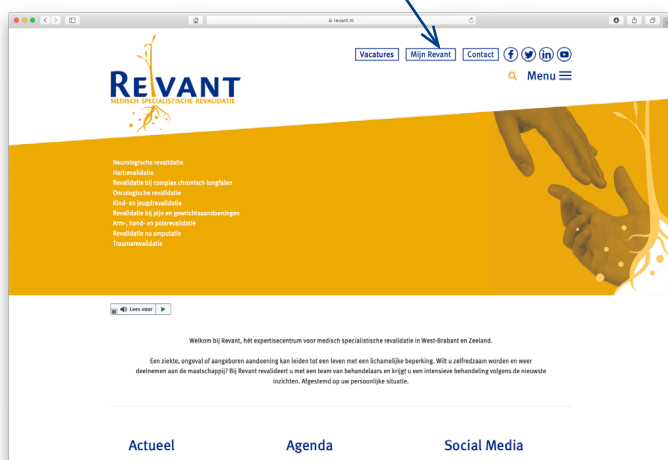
revant.nl

Vacatures
Mijn Revant
Contact

REVANT
MEDISCH SPECIALISTISCHE REVALIDATIE

Menu

Neurologische revalidatie
Hartrevalidatie
Revalidatie bij complex chronisch longfalen
Oncologische revalidatie
Kind- en jeugdrevalidatie
Revalidatie bij pijn en gewrichtsaandoeningen
Arm-, hand- en polsrevalidatie
Revalidatie na amputatie
Traumarevalidatie

Lees voor

Welkom bij Revant, hét expertisecentrum voor medisch specialistische revalidatie in West-Brabant en Zeeland.

Een ziekte, ongeval of aangeboren aandoening kan leiden tot een leven met een lichamelijke beperking. Wilt u zelfredzaam worden en weer deelnemen aan de maatschappij? Bij Revant revalideert u met een team van behandelaars en krijgt u een intensieve behandeling volgens de nieuwste inzichten. Afgestemd op uw persoonlijke situatie.

Actueel
Agenda
Social Media